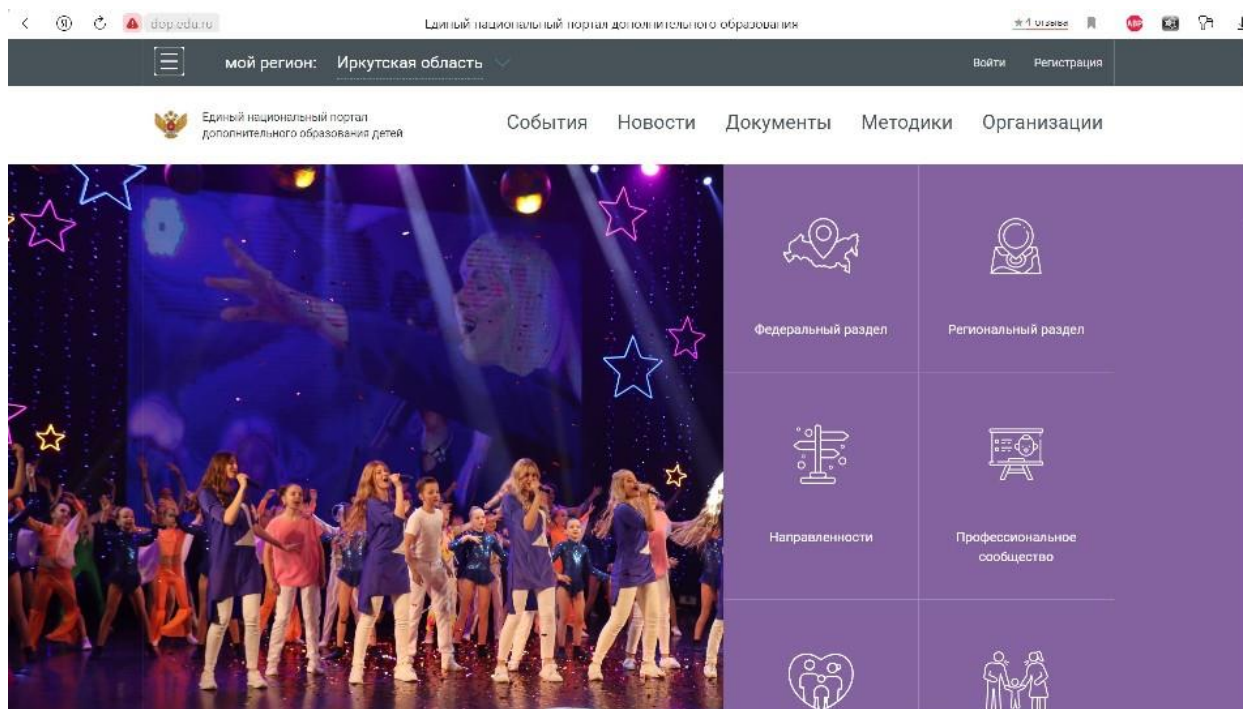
dop.edu.ru

Единый национальный портал дополнительного образования

★1 отзывы

мой регион: Иркутская область

Войти Регистрация

Единый национальный портал дополнительного образования детей

События Новости Документы Методики Организации

Федеральный раздел

Региональный раздел

Направленности

Профессиональное сообщество